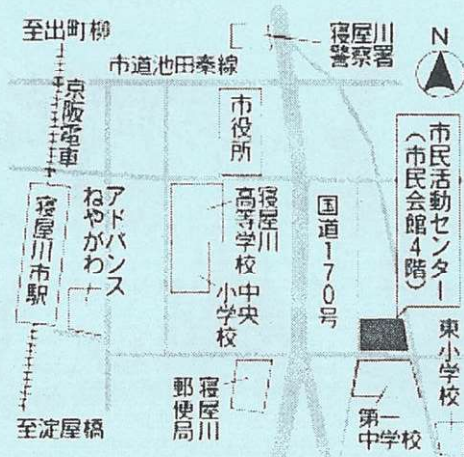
至出町柳

寝屋川警察署

N

市道池田秦線

京阪電車

市役所

市民活動センター（市民会館4階）

寝屋川市駅

アドバンスねやがわ

寝屋川高等学校

国道170号

中央小学校

東小学校

寝屋川郵便局

第一中学校

至淀屋橋